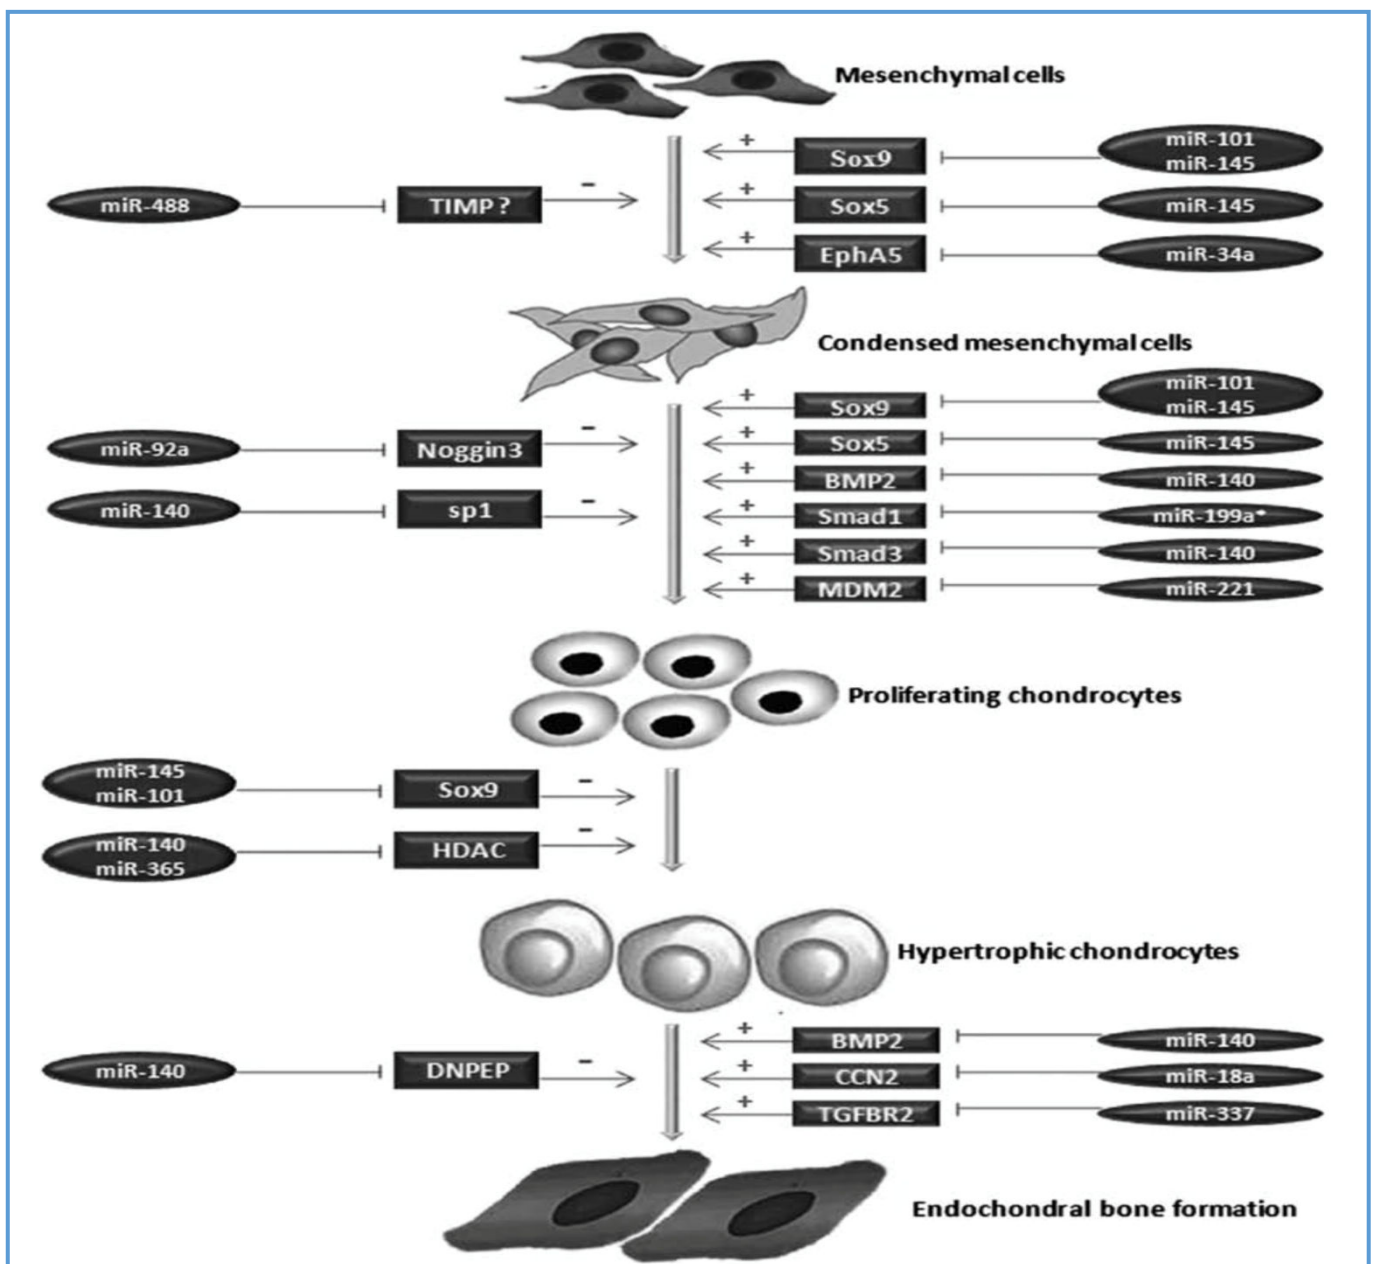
Mesenchymal cells

+ Sox9 miR-101 miR-145

miR-488 TIMP? –

+ Sox5 miR-145

+ EphA5 miR-34a

Condensed mesenchymal cells

+ Sox9 miR-101 miR-145

miR-92a Noggin3 –

+ Sox5 miR-145

+ BMP2 miR-140

miR-140 sp1 –

+ Smad1 miR-199a*

+ Smad3 miR-140

+ MDM2 miR-221

Proliferating chondrocytes

miR-145 miR-101 Sox9 –

miR-140 miR-365 HDAC –

Hypertrophic chondrocytes

+ BMP2 miR-140

miR-140 DNPEP –

+ CCN2 miR-18a

+ TGFBR2 miR-337

Endochondral bone formation